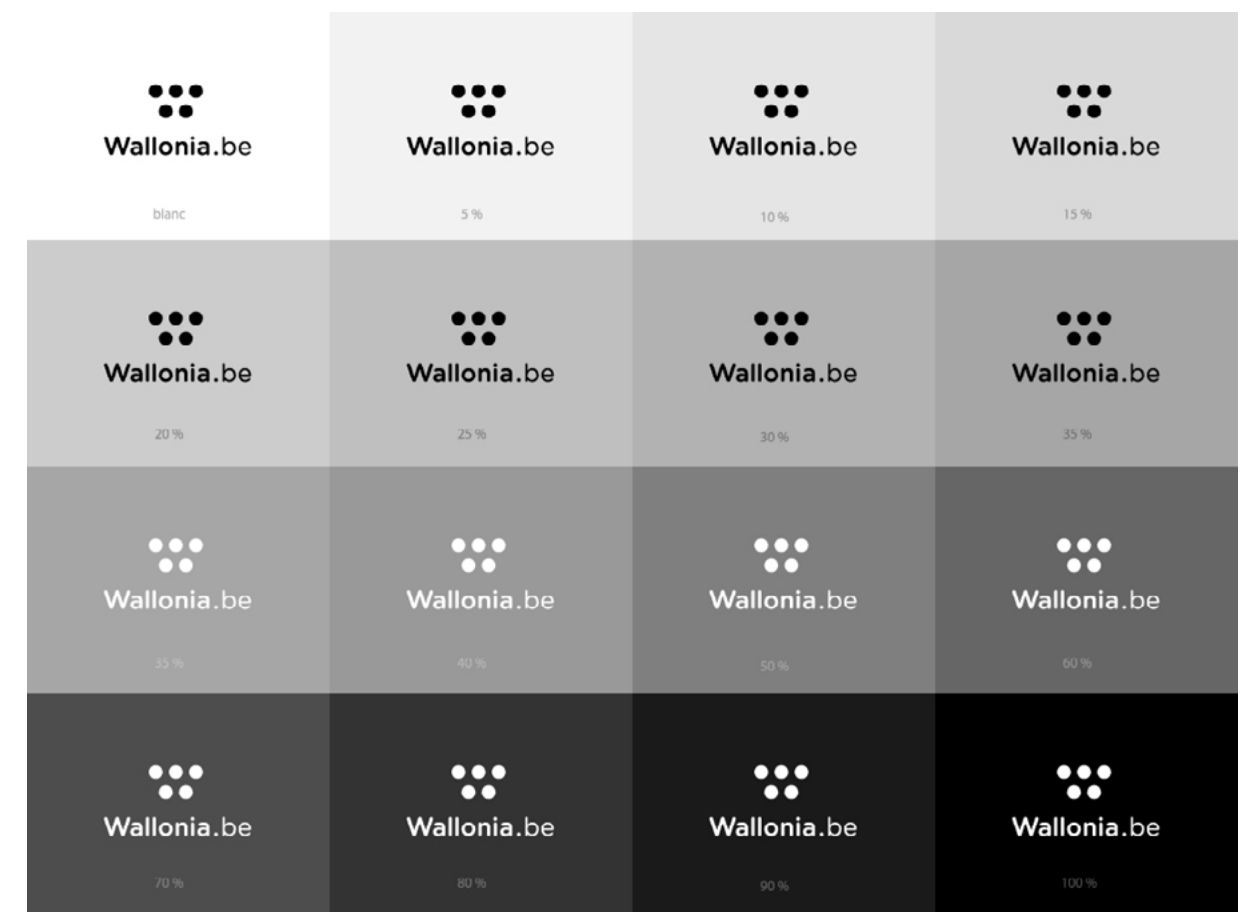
Wallonia.be
blanc

Wallonia.be
5 %

Wallonia.be
10 %

Wallonia.be
15 %

Wallonia.be
20 %

Wallonia.be
25 %

Wallonia.be
30 %

Wallonia.be
35 %

Wallonia.be
35 %

Wallonia.be
40 %

Wallonia.be
50 %

Wallonia.be
60 %

Wallonia.be
70 %

Wallonia.be
80 %

Wallonia.be
90 %

Wallonia.be
100 %